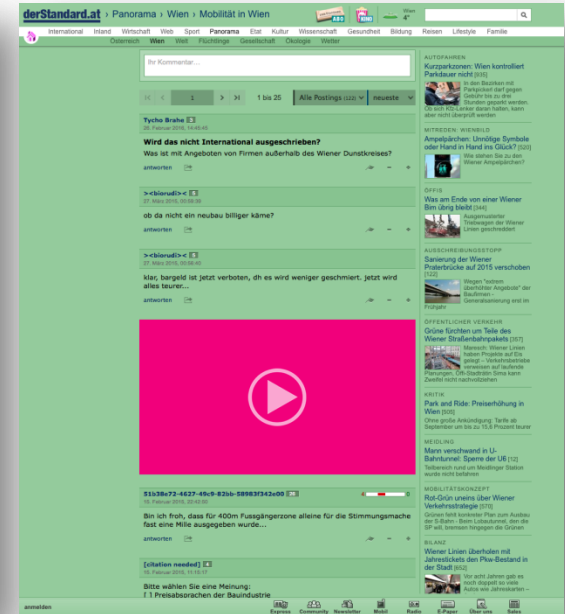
derStandard.at › Panorama › Wien › Mobilität in Wien

Wien 4°

International Inland Wirtschaft Web Sport Panorama Etat Kultur Wissenschaft Gesundheit Bildung Reisen Lifestyle Familie

Österreich Wien Welt Flüchtlinge Gesellschaft Ökologie Wetter

Ihr Kommentar...

1 1 bis 25 Alle Postings (123) neueste

Tycho Brahe
26. Februar 2015, 14:43:45

Wird das nicht International ausgeschrieben?

Was ist mit Angeboten von Firmen außerhalb des Wiener Dunstkreises?

antworten

><bioruDi><
27. März 2015, 00:59:38

ob da nicht ein neubau billiger käme?

antworten

><bioruDi><
27. März 2015, 00:58:45

klar, bargeld ist jetzt verboten, dh es wird weniger geschmiert. jetzt wird alles teurer...

antworten

51b38e72-4627-49c9-82bb-58983f342e00
19. Februar 2015, 22:42:00

Bin ich froh, dass für 400m Fussgängerzone alleine für die Stimmungsmache fast eine Mille ausgegeben wurde...

antworten

[citation needed]
19. Februar 2015, 11:10:17

Bitte wählen Sie eine Meinung:
[ ] Preisabsprachen der Bauindustrie

AUTOFAHREN
Kurzparkzonen: Wien kontrolliert Parkdauer nicht [836]
In den Bezirken mit Parkpickerl darf gegen Gebühr bis zu drei Stunden geparkt werden. Ob sich Kfz-Lenker daran halten, kann aber nicht überprüft werden

MITREDEN: WIENBILD
Ampelpärchen: Unnötige Symbole oder Hand in Hand ins Glück? [520]
Wie stehen Sie zu den Wiener Ampelpärchen?

ÖFFIS
Was am Ende von einer Wiener Bim übrig bleibt [344]
Ausgemusterte Triebwagen der Wiener Linien geschreddert

AUSSCHREIBUNGSSTOPP
Sanierung der Wiener Praterbrücke auf 2015 verschoben [122]
Wegen "extrem überhöhter Angebote" der Baufirmen - Generalsanierung erst im Frühjahr

ÖFFENTLICHER VERKEHR
Grüne fürchten um Teile des Wiener Straßenbahnpakets [267]
Maresch: Wiener Linien haben Projekte auf Eis gelegt - Verkehrsbetriebe verweisen auf laufende Planungen, Öffi-Stadträtin Sima kann Zweifel nicht nachvollziehen

KRITIK
Park and Ride: Preiserhöhung in Wien [608]
Ohne große Ankündigung: Tarife ab September um bis zu 15,8 Prozent teurer

MELDUNG
Mann verschwand in U-Bahntunnel: Sperre der U6 [12]
Teilbereich rund um Meidlinger Station wurde nicht befahren

MOBILITÄTSKONZEPT
Rot-Grün uneins über Wiener Verkehrsstrategie [570]
Grünen fehlt konkreter Plan zum Ausbau der S-Bahn - Beim Lobautunnel, den die SP will, bremsen hingegen die Grünen

BILANZ
Wiener Linien überholen mit Jahrestickets den Pkw-Bestand in der Stadt [652]
Vor acht Jahren gab es noch doppelt so viele Autos wie Jahreskarten -

anmelden

Express Community Newsletter Mobil Radio E-Paper Über uns Suchen